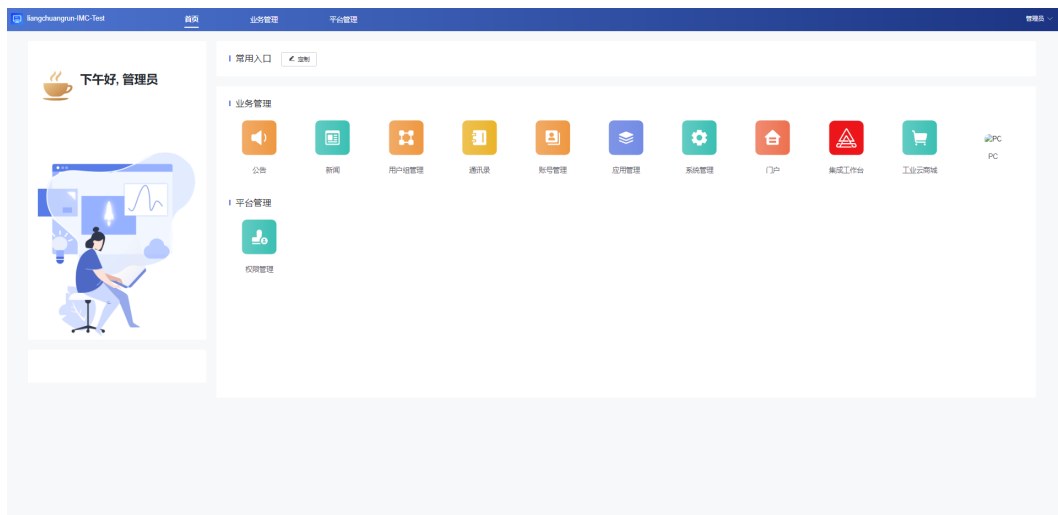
liangchuangrun-IMC-Test

首页 业务管理 平台管理

管理员

下午好, 管理员

常用入口 定制

业务管理

公告 新闻 用户组管理 通讯录 账号管理 应用管理 系统管理 门户 集成工作台 工业云商城 PC PC

平台管理

权限管理